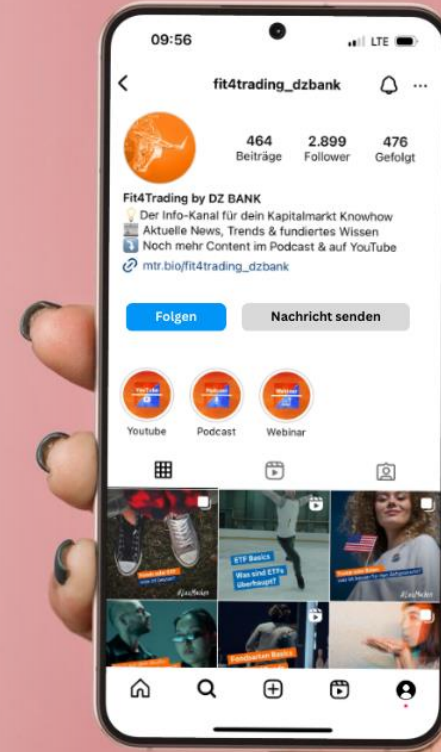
09:56

LTE

fit4trading_dzbank

464 Beiträge
2.899 Follower
476 Gefolgt

Fit4Trading by DZ BANK
Der Info-Kanal für dein Kapitalmarkt Knowhow
Aktuelle News, Trends & fundiertes Wissen
Noch mehr Content im Podcast & auf YouTube
mtr.bio/fit4trading_dzbank

Folgen
Nachricht senden

YouTube
Youtube
Podcast
Podcast
Webinar
Webinar

ETF Basics
Was sind ETFs überhaupt?

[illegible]